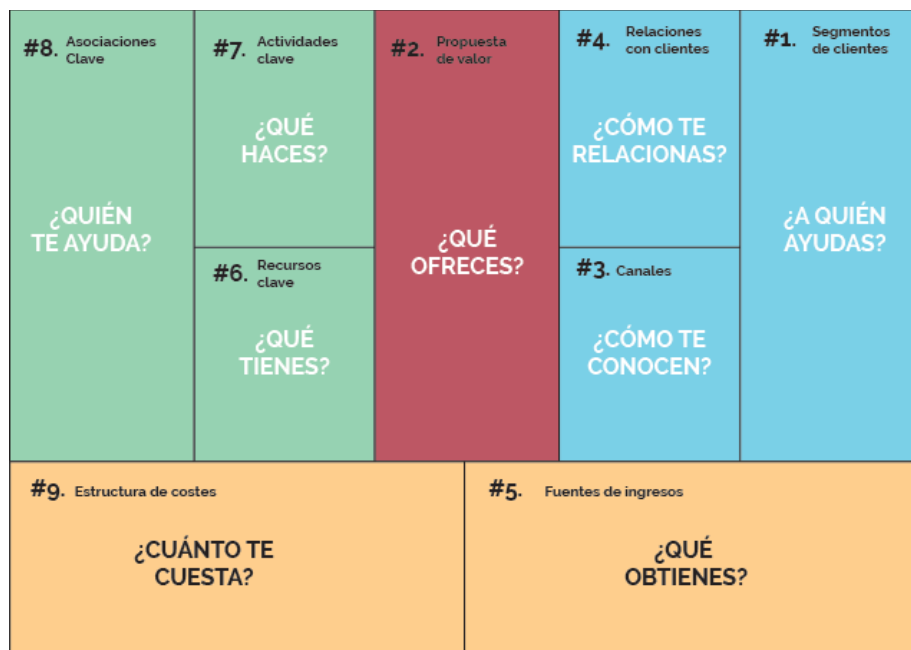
#8. Asociaciones Clave

¿QUIÉN TE AYUDA?

#7. Actividades clave

¿QUÉ HACES?

#6. Recursos clave

¿QUÉ TIENES?

#2. Propuesta de valor

¿QUÉ OFRECES?

#4. Relaciones con clientes

¿CÓMO TE RELACIONAS?

#3. Canales

¿CÓMO TE CONOCEN?

#1. Segmentos de clientes

¿A QUIÉN AYUDAS?

#9. Estructura de costes

¿CUÁNTO TE CUESTA?

#5. Fuentes de ingresos

¿QUÉ OBTIENES?